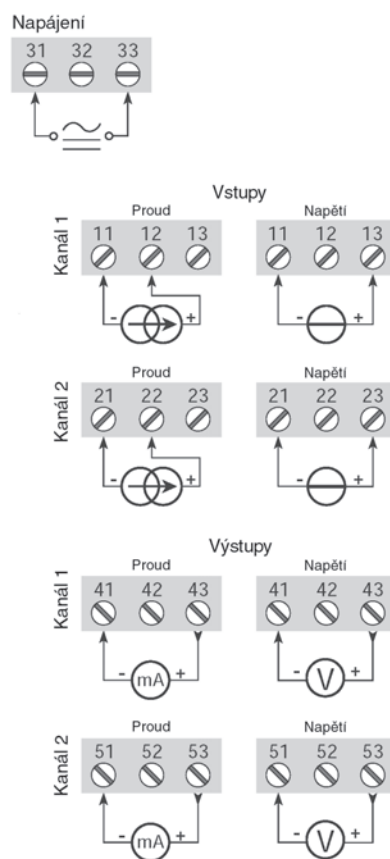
Napájení

31 32 33

Vstupy

Kanál 1

Proud

11 12 13

- +

Napětí

11 12 13

- +

Kanál 2

Proud

21 22 23

- +

Napětí

21 22 23

- +

Výstupy

Kanál 1

Proud

41 42 43

- mA +

Napětí

41 42 43

- V +

Kanál 2

Proud

51 52 53

- mA +

Napětí

51 52 53

- V +